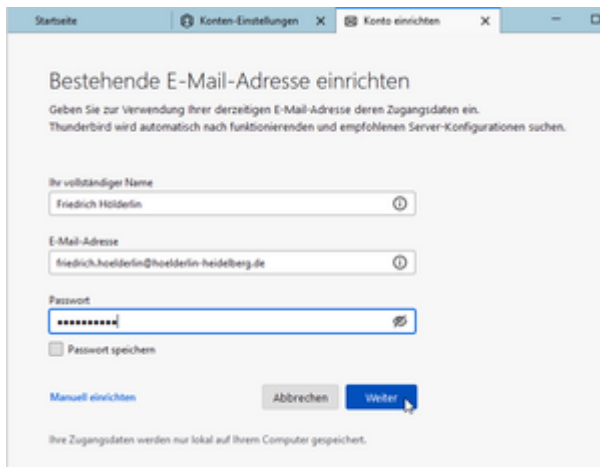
Startseite
Konten-Einstellungen X
Konto einrichten X

Bestehende E-Mail-Adresse einrichten

Geben Sie zur Verwendung Ihrer derzeitigen E-Mail-Adresse deren Zugangsdaten ein. Thunderbird wird automatisch nach funktionierenden und empfohlenen Server-Konfigurationen suchen.

Ihr vollständiger Name
Friedrich Hölderlin

E-Mail-Adresse
friedrich.hoelderlin@hoelderlin-heidelberg.de

Passwort
••••••••••

Passwort speichern

Manuell einrichten
Abbrechen
Weiter

Ihre Zugangsdaten werden nur lokal auf Ihrem Computer gespeichert.